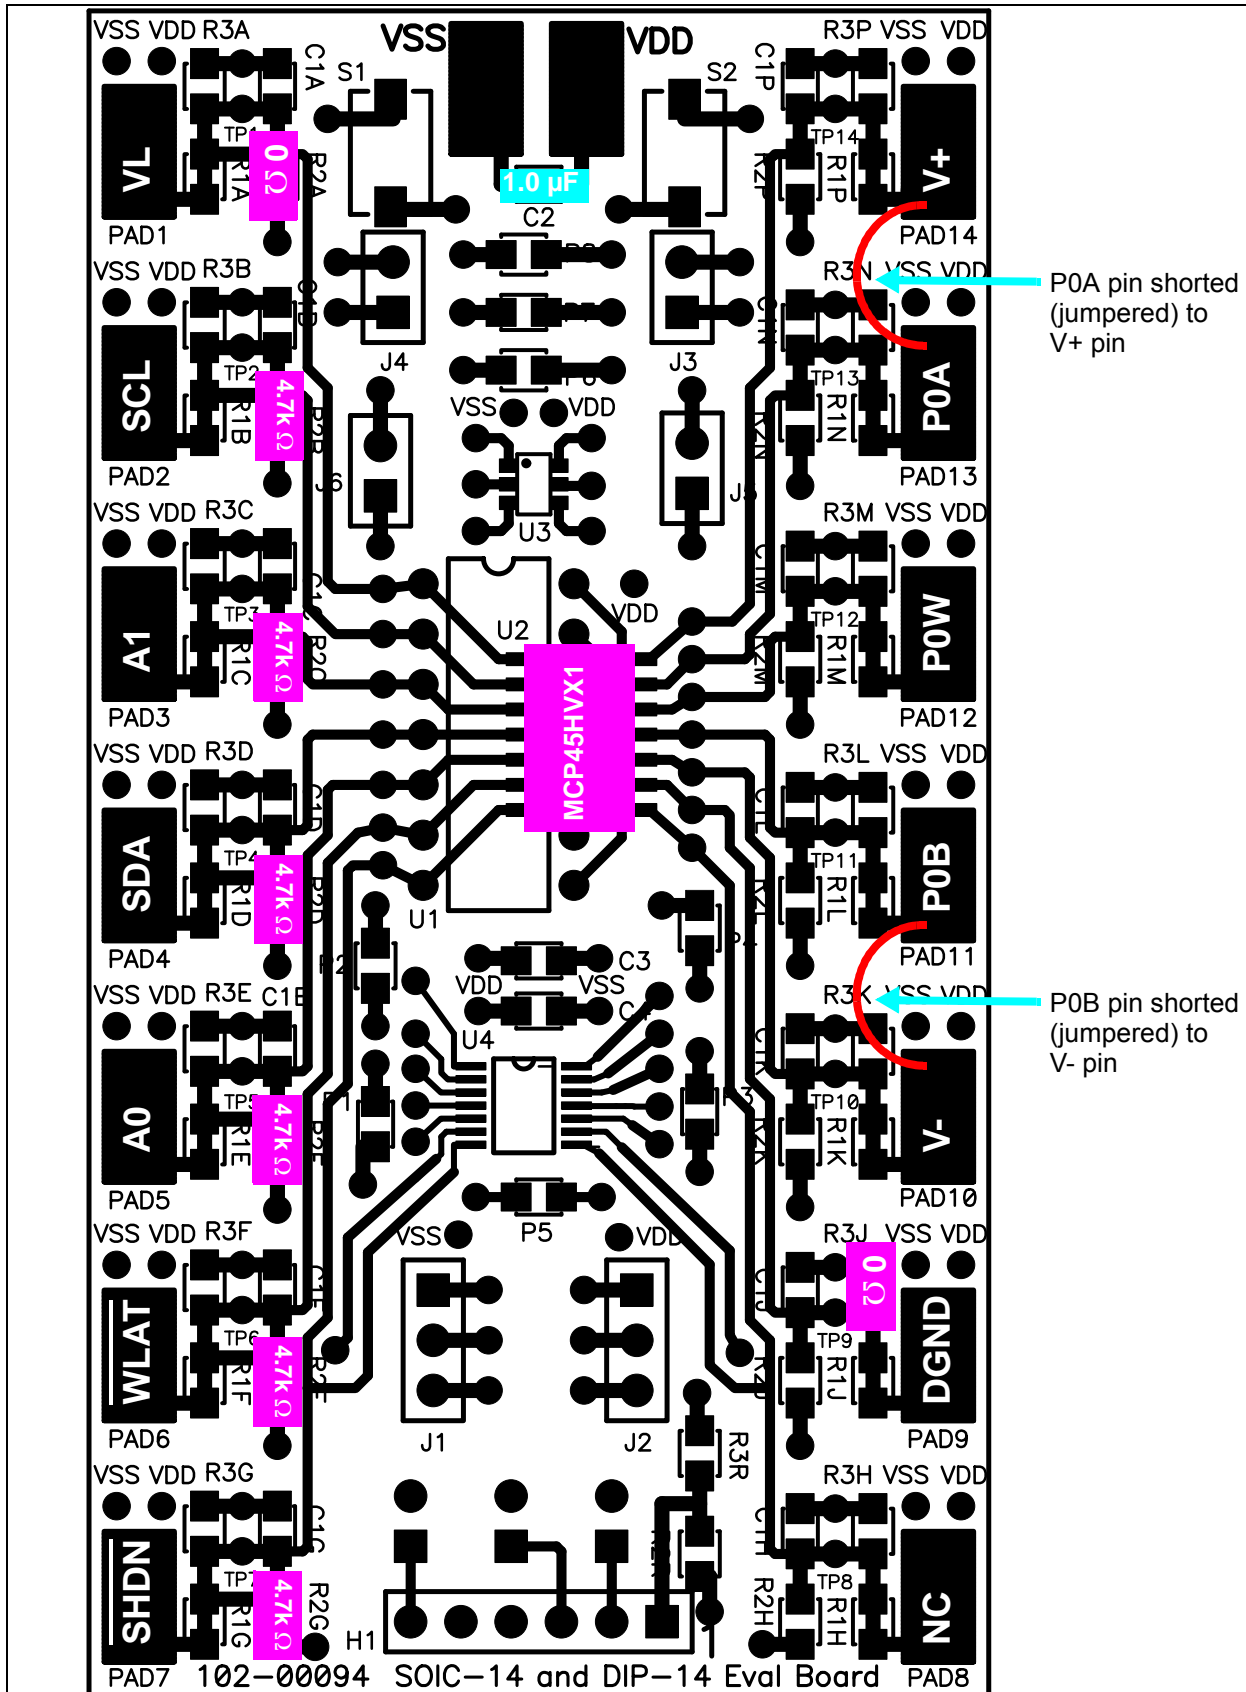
VSS VDD R3A
C1A
S1
VSS
VDD
S2
C1P
R3P VSS VDD
VL
0 Ω
TP1
R1A
R2A
1.0 µF
C2
TP14
R1P
R2P
V+
PAD1
PAD14
VSS VDD R3B
J4
J3
R3N VSS VDD
P0A pin shorted (jumpered) to V+ pin
SCL
TP2
4.7k Ω
R1B
R2B
VSS
VDD
TP13
R1N
R2N
P0A
PAD2
J6
U3
J5
PAD13
VSS VDD R3C
R3M VSS VDD
A1
TP3
4.7k Ω
R1C
R2C
U2
VDD
TP12
R1M
R2M
P0W
PAD3
MCP45HVX1
PAD12
VSS VDD R3D
R3L VSS VDD
SDA
TP4
4.7k Ω
R1D
R2D
TP11
R1L
R2L
P0B
PAD4
U1
P2
C3
PAD11
VSS VDD R3E C1E
VDD
VSS
R3K VSS VDD
P0B pin shorted (jumpered) to V- pin
U4
A0
TP5
4.7k Ω
R1E
R2E
P1
TP10
R1K
R2K
V-
PAD5
P5
PAD10
VSS VDD R3F
VSS
VDD
R3J VSS VDD
0 Ω
WLAT
TP6
4.7k Ω
R1F
R2F
C1F
TP9
R1J
DGND
PAD6
J1
J2
PAD9
VSS VDD R3G
R3R
R3H VSS VDD
C1G
C1H
SHDN
TP7
4.7k Ω
R1G
R2G
H1
R2H
TP8
R1H
NC
PAD7 102—00094 SOIC—14 and DIP—14 Eval Board PAD8